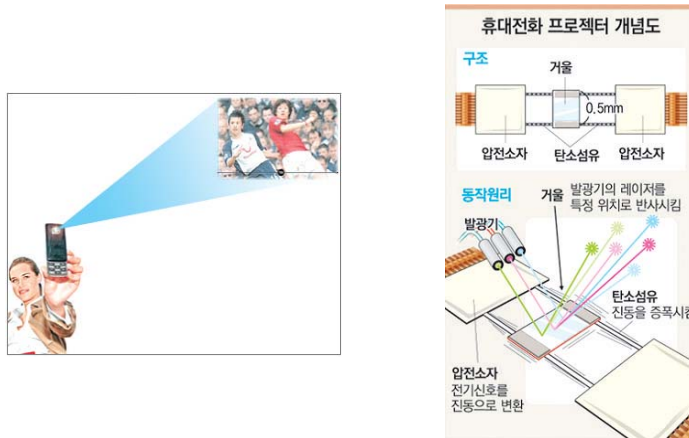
휴대전화 프로젝터 개념도

구조

거울

0.5mm

압전소자

탄소섬유

압전소자

동작원리

거울

발광기의 레이저를 특정 위치로 반사시킴

발광기

탄소섬유

진동을 증폭시킴

압전소자

전기신호를 진동으로 변환